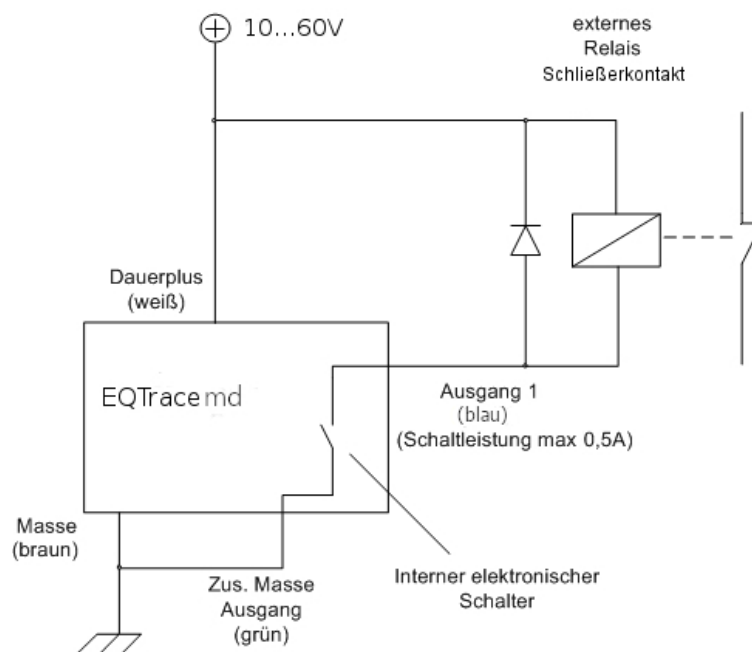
$\oplus$ 10...60V

externes
Relais
Schließerkontakt

Dauerplus
(weiß)

EQTrace md

Ausgang 1
(blau)
(Schaltleistung max 0,5A)

Masse
(braun)

Zus. Masse
Ausgang
(grün)

Interner elektronischer
Schalter